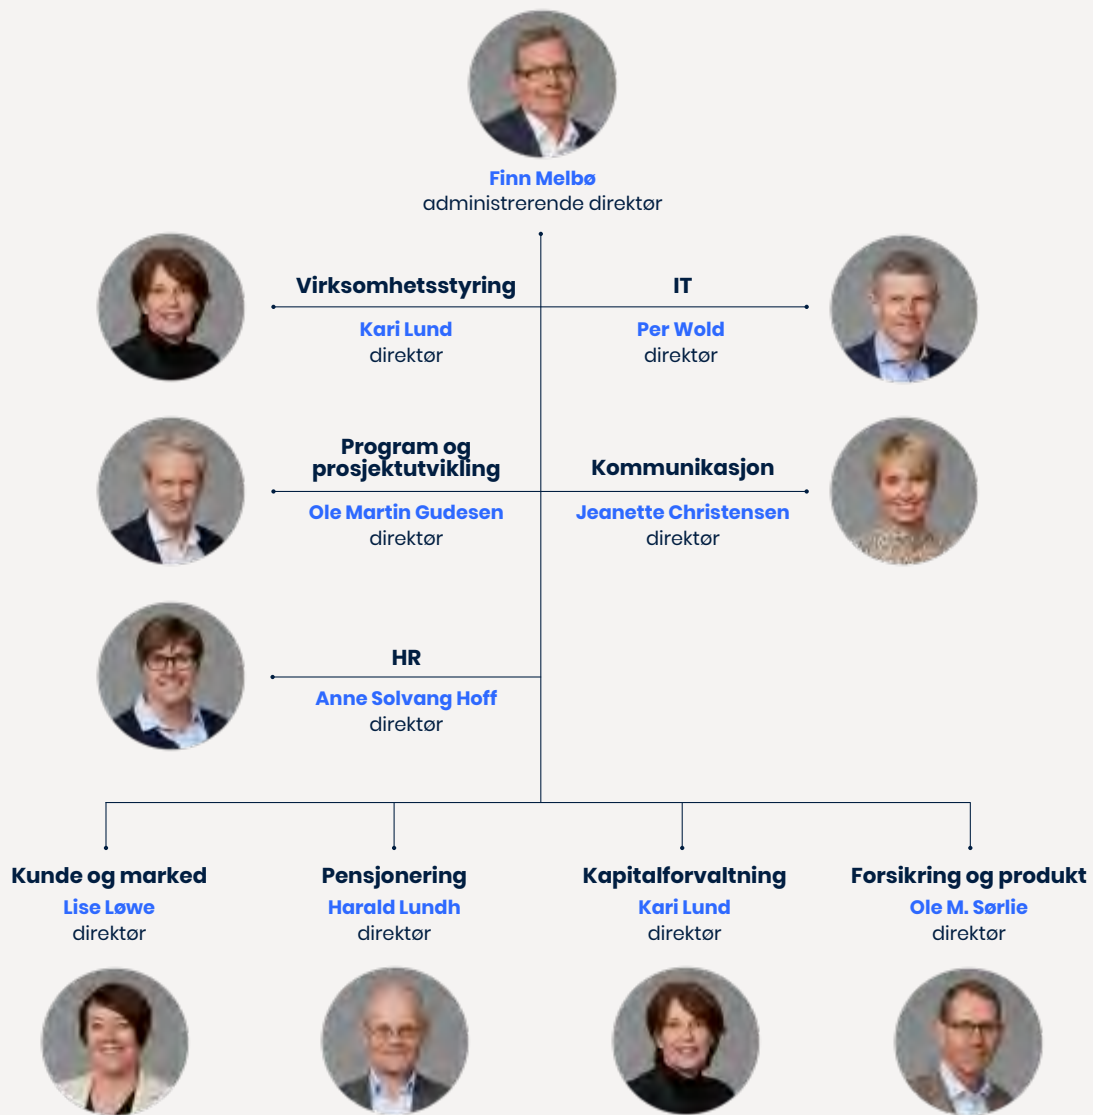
Finn Melbø
administrerende direktør

Virksomhetsstyring
Kari Lund
direktør

IT
Per Wold
direktør

Program og prosjektutvikling
Ole Martin Gudesen
direktør

Kommunikasjon
Jeanette Christensen
direktør

HR
Anne Solvang Hoff
direktør

Kunde og marked
Lise Løwe
direktør

Pensjonering
Harald Lundh
direktør

Kapitalforvaltning
Kari Lund
direktør

Forsikring og produkt
Ole M. Sørlie
direktør